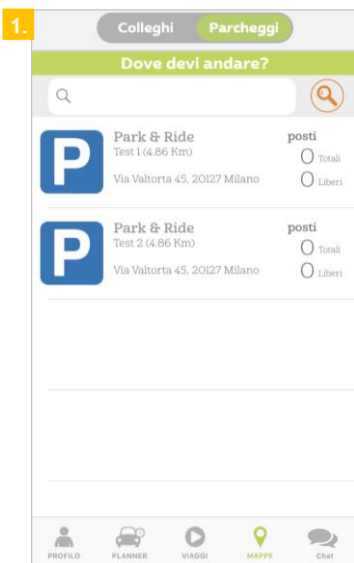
1.

Colleghi Parcheggi

Dove devi andare?

P Park & Ride
Test 1 (4.86 Km)
Via Valtorta 45, 20127 Milano
posti
0 Totali
0 Liberi

P Park & Ride
Test 2 (4.86 Km)
Via Valtorta 45, 20127 Milano
posti
0 Totali
0 Liberi

PROFILO PLANNER VIAGGI MAPPE Chat